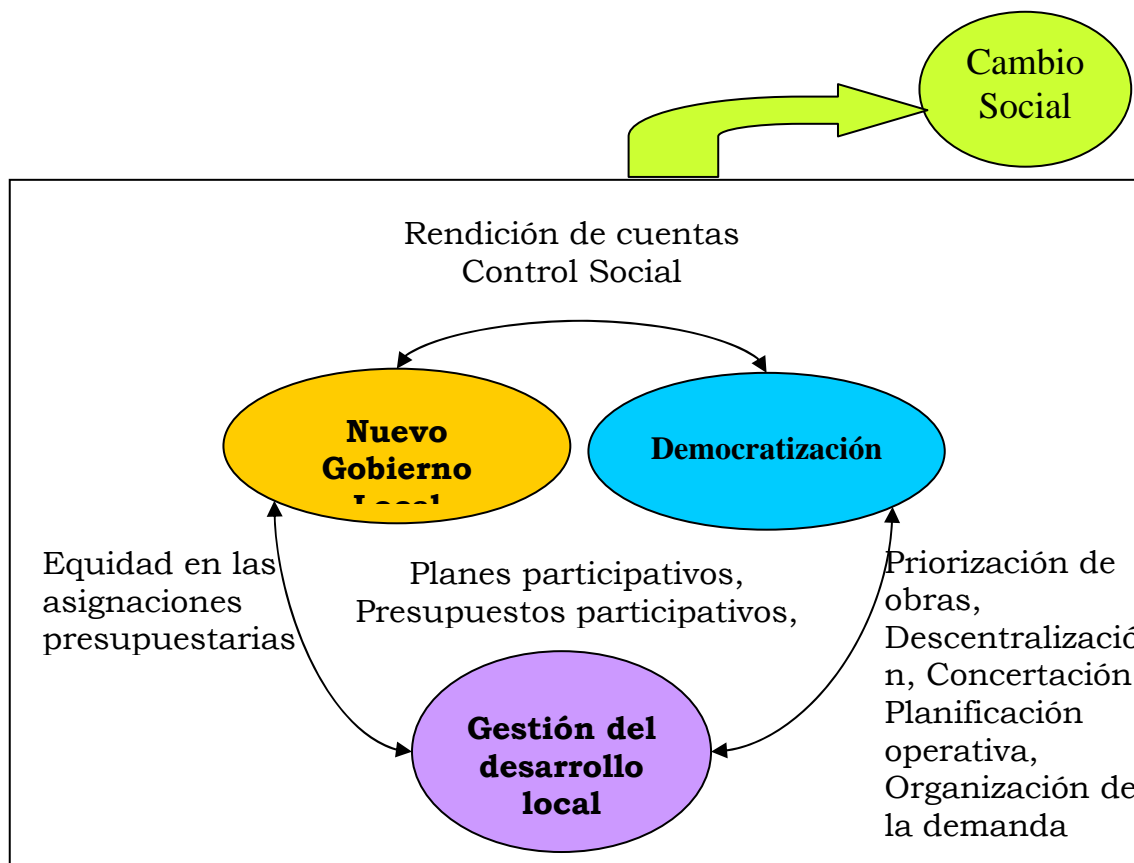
Cambio Social

Rendición de cuentas
Control Social

Nuevo Gobierno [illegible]

Democratización

Equidad en las asignaciones presupuestarias

Planes participativos, Presupuestos participativos,

Priorización de obras, Descentralizació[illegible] n, Concertación Planificación operativa, Organización de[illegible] la demanda

Gestión del desarrollo local